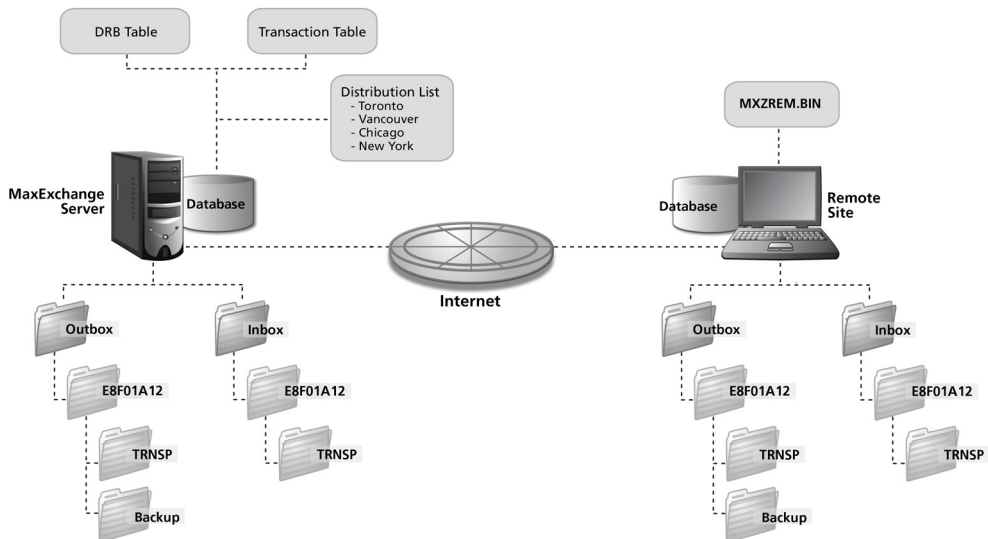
DRB Table

Transaction Table

Distribution List
- Toronto
- Vancouver
- Chicago
- New York

MaxExchange Server

Database

Outbox

E8F01A12

TRNSP

Backup

Inbox

E8F01A12

TRNSP

Internet

MXZREM.BIN

Database

Remote Site

Outbox

E8F01A12

TRNSP

Backup

Inbox

E8F01A12

TRNSP